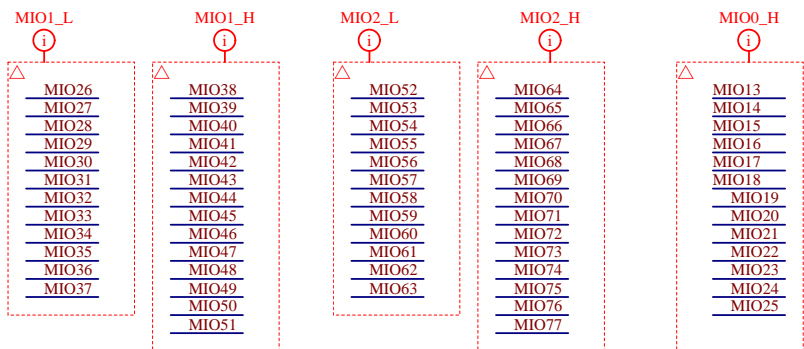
MIO1_L
i
MIO26
MIO27
MIO28
MIO29
MIO30
MIO31
MIO32
MIO33
MIO34
MIO35
MIO36
MIO37

MIO1_H
i
MIO38
MIO39
MIO40
MIO41
MIO42
MIO43
MIO44
MIO45
MIO46
MIO47
MIO48
MIO49
MIO50
MIO51

MIO2_L
i
MIO52
MIO53
MIO54
MIO55
MIO56
MIO57
MIO58
MIO59
MIO60
MIO61
MIO62
MIO63

MIO2_H
i
MIO64
MIO65
MIO66
MIO67
MIO68
MIO69
MIO70
MIO71
MIO72
MIO73
MIO74
MIO75
MIO76
MIO77

MIO0_H
i
MIO13
MIO14
MIO15
MIO16
MIO17
MIO18
MIO19
MIO20
MIO21
MIO22
MIO23
MIO24
MIO25